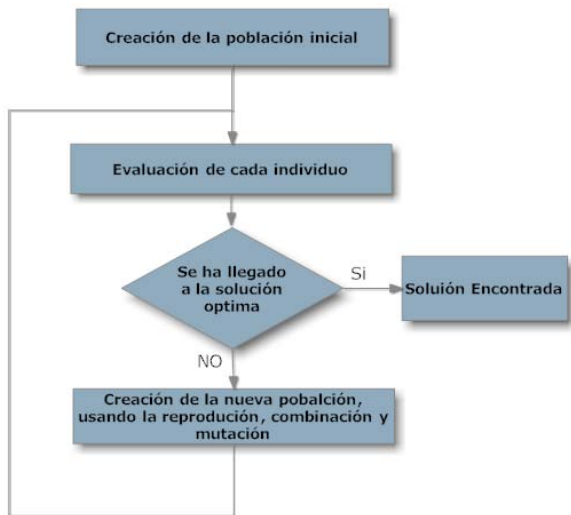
Creación de la población inicial

Evaluación de cada individuo

Se ha llegado a la solución optima

Si

Solución Encontrada

NO

Creación de la nueva pobalción, usando la reprodución, combinación y mutación